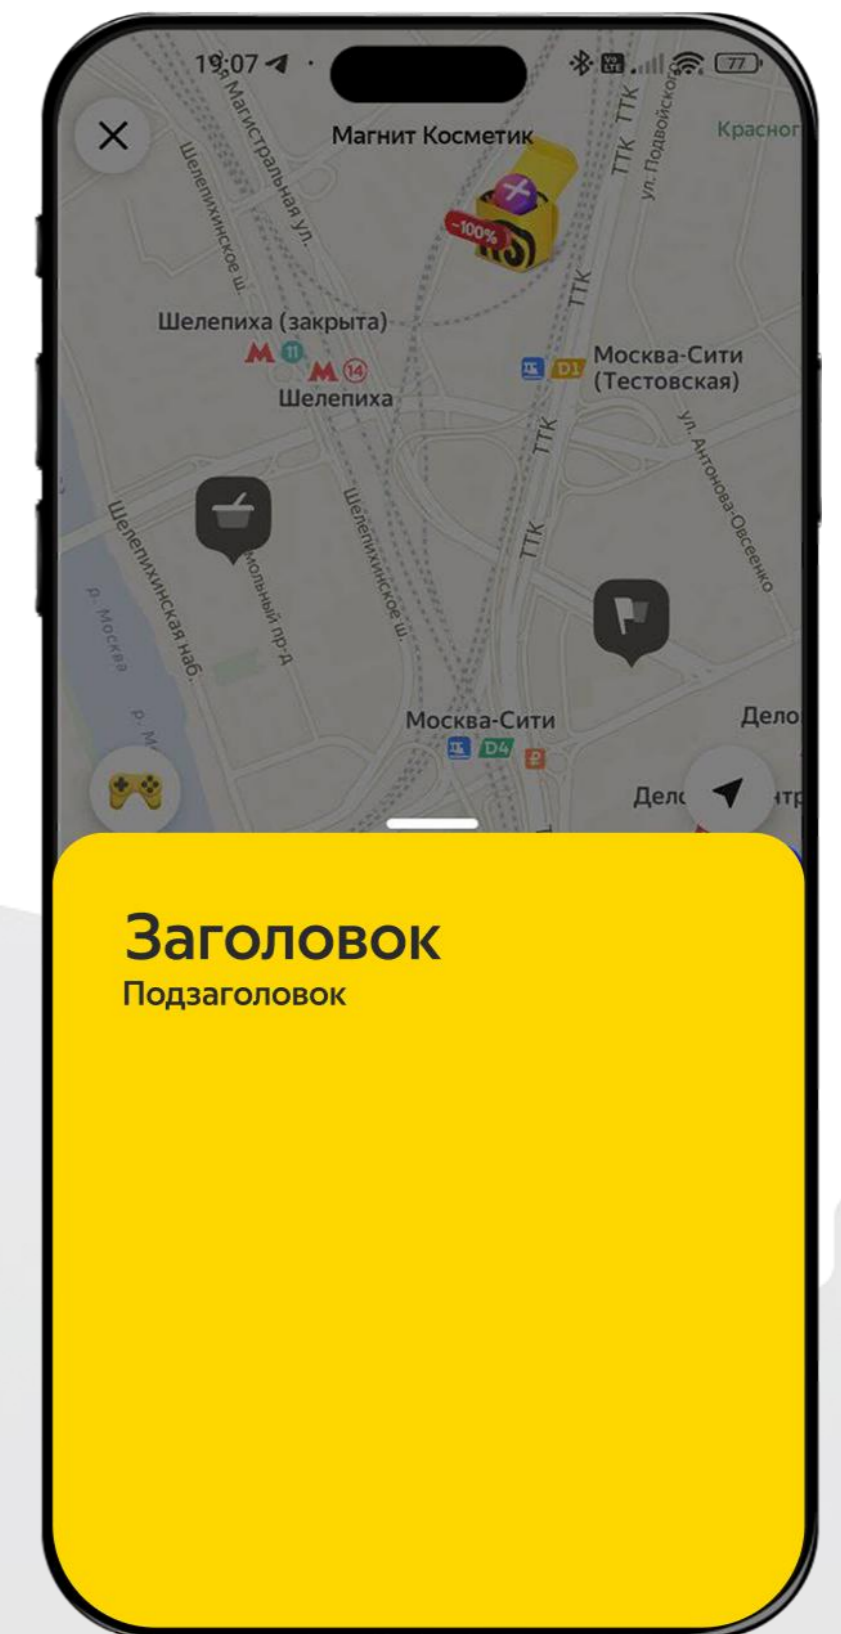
19:07

77

Магнит Косметик

Красног

Магистральная ул.

Шелепихинское ш.

ТТК ТТК

ул. Подвойского

-100%

Шелепиха (закрыта)

М 11

М 14

Шелепиха

D1

Москва-Сити (Тестовская)

ТТК

ТТК

ТТК

ул. Антонова-Овсеенко

Шелепихинская наб.

р. Москва

р. М

мольный пр-д

Шелепихинское ш.

Москва-Сити

D4

Дело

Дел

нтр

Заголовок

Подзаголовок